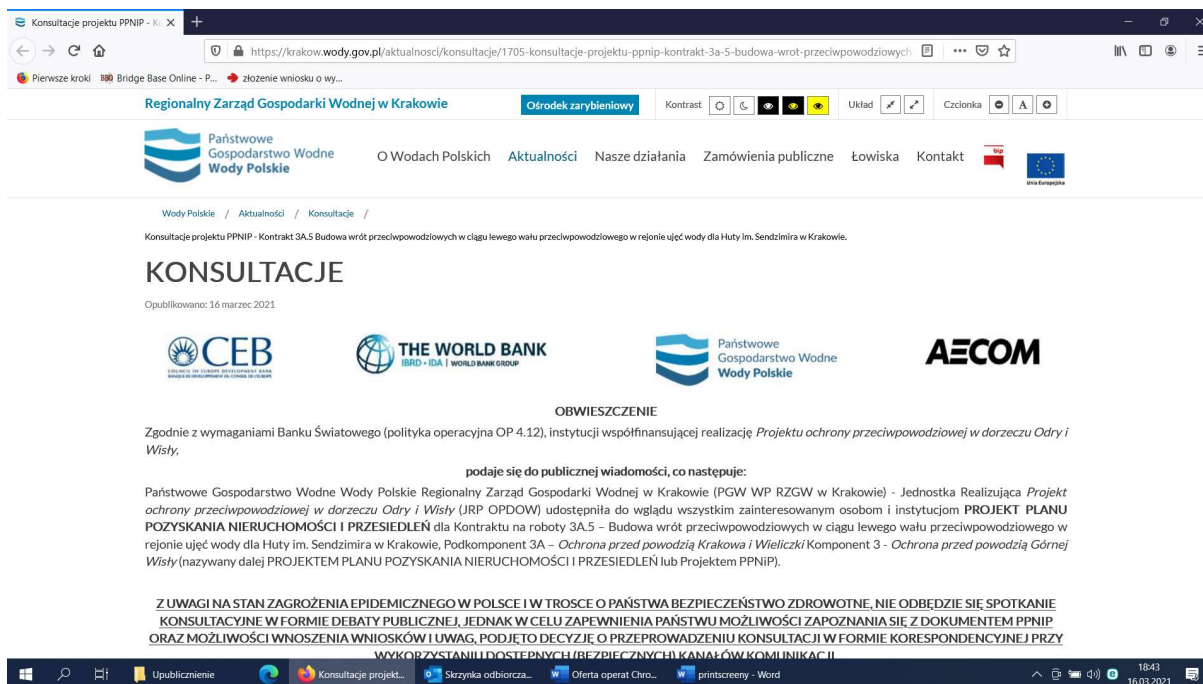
Konsultacje projektu PPNIP - K ×  +

https://krakow.wody.gov.pl/aktualnosci/konsultacje/1705-konsultacje-projektu-ppnip-kontrakt-3a-5-budowa-wrot-przeciwpowodziowych

Pierwsze kroki  Bridge Base Online - P...  złożenie wniosku o wy...

Regionalny Zarząd Gospodarki Wodnej w Krakowie  Ośrodek zarybieniowy  Kontrast  Układ  Czcionka  A

Państwowe Gospodarstwo Wodne Wody Polskie  O Wodach Polskich  Aktualności  Nasze działania  Zamówienia publiczne  Łowiska  Kontakt  bip  Unia Europejska

Wody Polskie / Aktualności / Konsultacje /

Konsultacje projektu PPNIP - Kontrakt 3A.5 Budowa wrót przeciwpowodziowych w ciągu lewego wału przeciwpowodziowego w rejonie ujęć wody dla Huty im. Sendzimira w Krakowie.

KONSULTACJE

Opublikowano: 16 marzec 2021

CEB COUNCIL OF EUROPE DEVELOPMENT BANK  THE WORLD BANK IBRD · IDA | WORLD BANK GROUP  Państwowe Gospodarstwo Wodne Wody Polskie  AECOM

OBWIESZCZENIE

Zgodnie z wymaganiami Banku Światowego (polityka operacyjna OP 4.12), instytucji współfinansującej realizację *Projektu ochrony przeciwpowodziowej w dorzeczu Odry i Wisły*,

podaje się do publicznej wiadomości, co następuje:

Państwowe Gospodarstwo Wodne Wody Polskie Regionalny Zarząd Gospodarki Wodnej w Krakowie (PGW WP RZGW w Krakowie) - Jednostka Realizująca *Projekt ochrony przeciwpowodziowej w dorzeczu Odry i Wisły* (JRP OPDOW) udostępniła do wglądu wszystkim zainteresowanym osobom i instytucjom **PROJEKT PLANU POZYSKANIA NIERUCHOMOŚCI I PRZESIEDLEŃ** dla Kontraktu na roboty 3A.5 – Budowa wrót przeciwpowodziowych w ciągu lewego wału przeciwpowodziowego w rejonie ujęć wody dla Huty im. Sendzimira w Krakowie, Podkomponent 3A – *Ochrona przed powodzią Krakowa i Wieliczki* Komponent 3 - *Ochrona przed powodzią Górnej Wisły* (nazywany dalej PROJEKTEM PLANU POZYSKANIA NIERUCHOMOŚCI I PRZESIEDLEŃ lub Projektem PPNiP).

Z UWAGI NA STAN ZAGROŻENIA EPIDEMICZNEGO W POLSCE I W TROSCE O PAŃSTWA BEZPIECZEŃSTWO ZDROWOTNE, NIE ODBĘDZIE SIĘ SPOTKANIE KONSULTACYJNE W FORMIE DEBATY PUBLICZNEJ, JEDNAK W CELU ZAPEWNIENIA PAŃSTWU MOŻLIWOŚCI ZAPOZNANIA SIĘ Z DOKUMENTEM PPNIP ORAZ MOŻLIWOŚCI WNOSZENIA WNIOSKÓW I UWAG, PODJĘTO DECYZJĘ O PRZEPROWADZENIU KONSULTACJI W FORMIE KORESPONDENCYJNEJ PRZY WYKORZYSTANIU DOSTĘPNYCH (BEZPIECZNYCH) KANAŁÓW KOMUNIKACJI

Upublicznienie  Konsultacje projekt...  Skrzynka odbiorcza...  Oferta operat Chro...  printscreeny - Word  18:43 16.03.2021